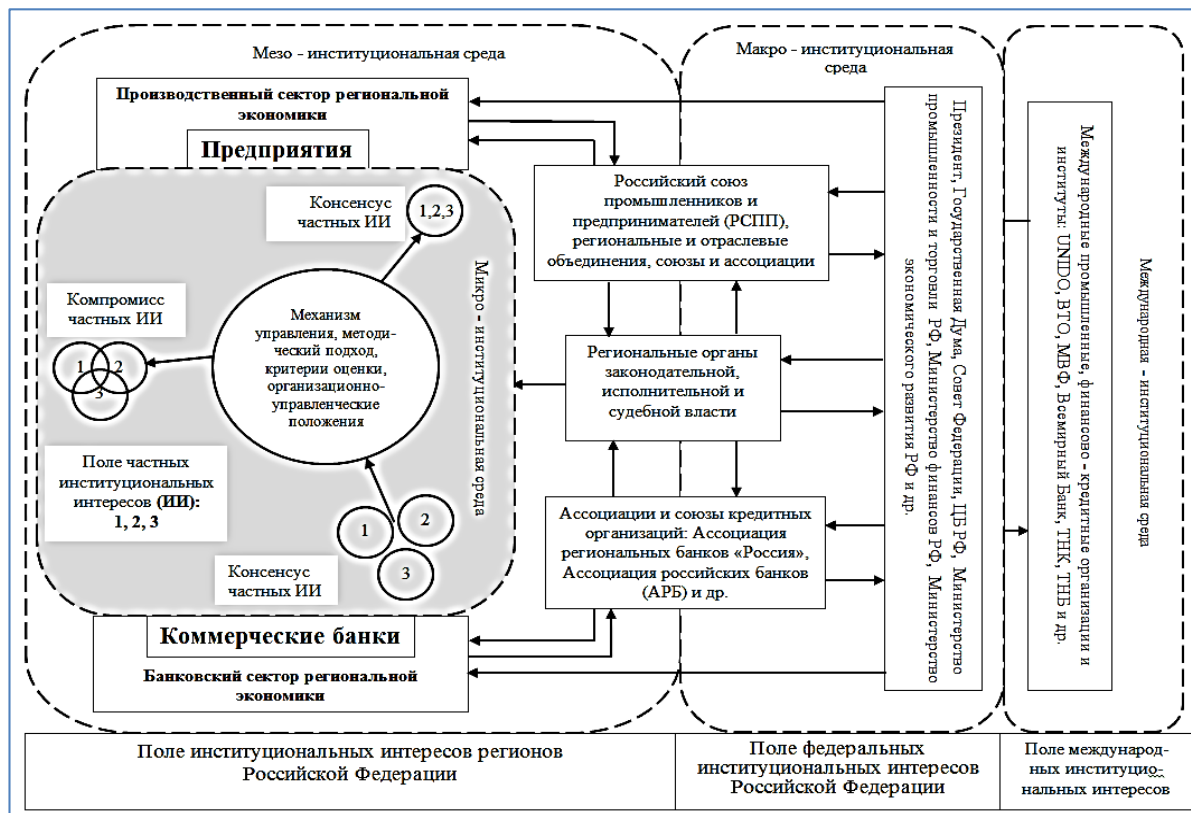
Мезо - институциональная среда

Макро - институциональная среда

Производственный сектор региональной экономики

Предприятия

Консенсус частных ИИ

1,2,3

Компромисс частных ИИ

1 2 3

Механизм управления, методический подход, критерии оценки, организационно-управленческие положения

Поле частных институциональных интересов (ИИ): 1, 2, 3

1 2 3

Консенсус частных ИИ

Микро - институциональная среда

Российский союз промышленников и предпринимателей (РСПП), региональные и отраслевые объединения, союзы и ассоциации

Региональные органы законодательной, исполнительной и судебной власти

Ассоциации и союзы кредитных организаций: Ассоциация региональных банков «Россия», Ассоциация российских банков (АРБ) и др.

Президент, Государственная Дума, Совет Федерации, ЦБ РФ, Министерство промышленности и торговли РФ, Министерство финансов РФ, Министерство экономического развития РФ и др.

Международная - институциональная среда

Международные промышленные, финансово - кредитные организации и институты: UNIDO, ВТО, МВФ, Всемирный Банк, ТНК, ТНБ и др.

Коммерческие банки

Банковский сектор региональной экономики

| Поле институциональных интересов регионов Российской Федерации | Поле федеральных институциональных интересов Российской Федерации | Поле международных институциональных интересов |